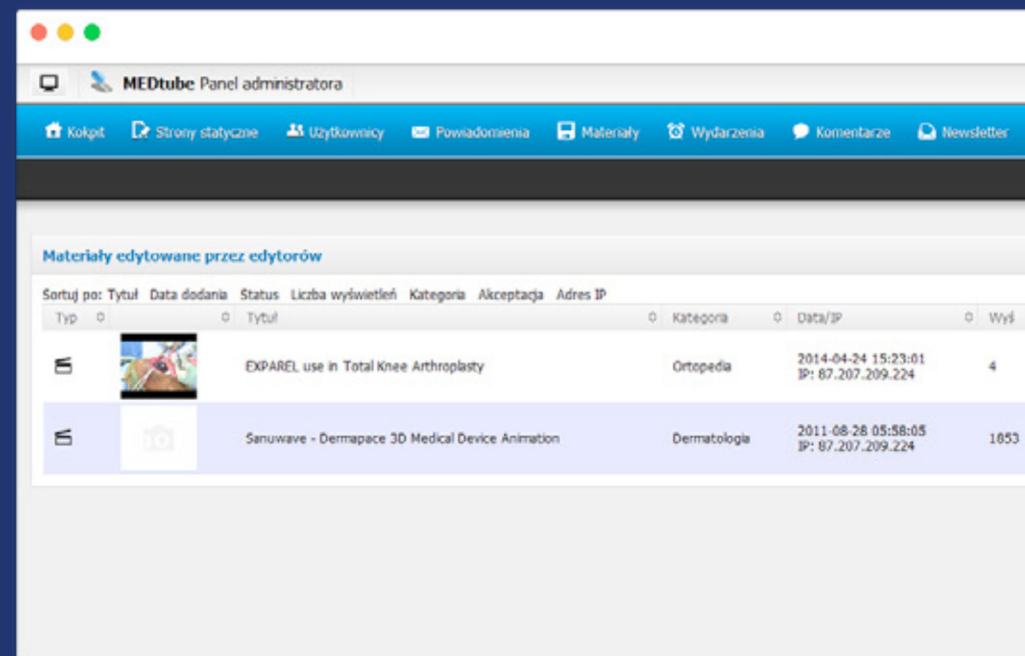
MEDtube Panel administratora

Kokpit Strony statyczne Użytkownicy Powiadomienia Materiały Wydarzenia Komentarze Newsletter

Materiały edytowane przez edytorów

Sortuj po: Tytuł Data dodania Status Liczba wyświetleń Kategoria Akceptacja Adres IP

| Typ | | Tytuł | Kategoria | Data/IP | Wyś |
|---|---|---|---|---|---|
| | | EXPAREL use in Total Knee Arthroplasty | Ortopedia | 2014-04-24 15:23:01 IP: 87.207.209.224 | 4 |
| | | Sanuwave - Dermapace 3D Medical Device Animation | Dermatologia | 2011-08-28 05:58:05 IP: 87.207.209.224 | 1853 |